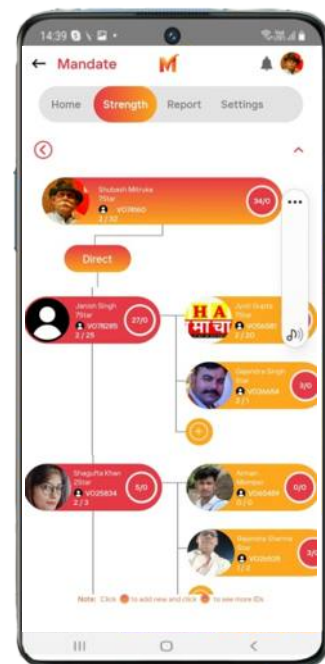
14:39

← Mandate

Home Strength Report Settings

Shubash Mitruka
7Star
VO78160
2 / 32
34/0

Direct

Janish Singh
7Star
VO78285
2 / 25
27/0

Amit Gupta
7Star
VO56881
2 / 20

HA मांचा

Gajendra Singh
Star
VO36484
3 / 1
3/0

Shagufta Khan
2Star
VO25834
2 / 3
5/0

Arman
Member
VO56489
0 / 0
0/0

Rajendra Sharma
Star
VO26505
1 / 2
3/0

Note: Click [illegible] to add new and click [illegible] to see more IDs